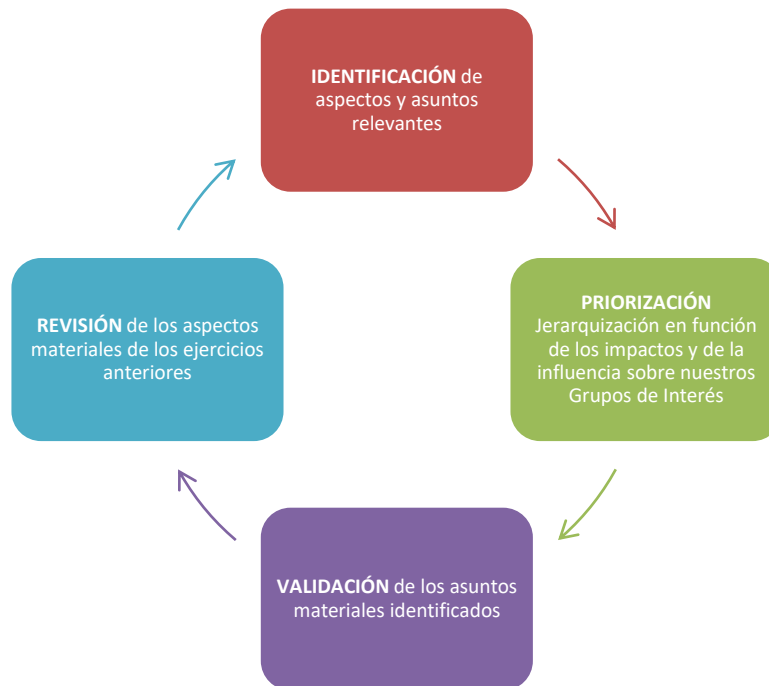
IDENTIFICACIÓN de aspectos y asuntos relevantes

PRIORIZACIÓN
Jerarquización en función de los impactos y de la influencia sobre nuestros Grupos de Interés

VALIDACIÓN de los asuntos materiales identificados

REVISIÓN de los aspectos materiales de los ejercicios anteriores